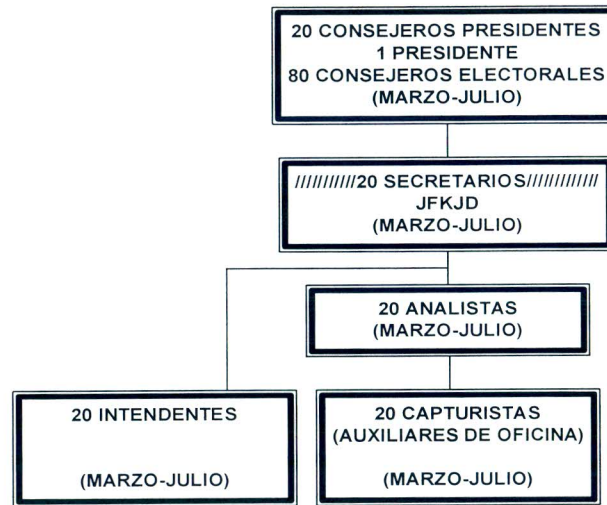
20 CONSEJEROS PRESIDENTES
1 PRESIDENTE
80 CONSEJEROS ELECTORALES
(MARZO-JULIO)

//////////20 SECRETARIOS///////////
JFKJD
(MARZO-JULIO)

20 ANALISTAS
(MARZO-JULIO)

20 INTENDENTES

(MARZO-JULIO)

20 CAPTURISTAS
(AUXILIARES DE OFICINA)

(MARZO-JULIO)